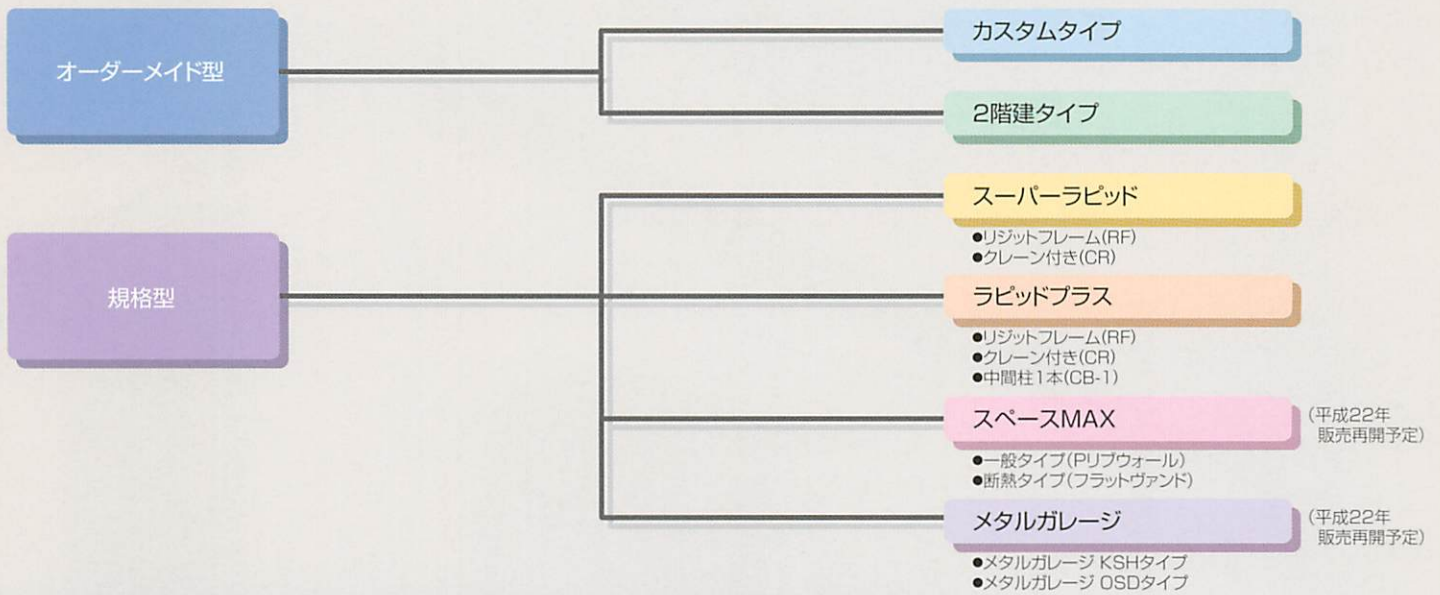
オーダーメイド型

カスタムタイプ

2階建タイプ

規格型

スーパーラピッド

●リジットフレーム(RF)
●クレーン付き(CR)

ラピッドプラス

●リジットフレーム(RF)
●クレーン付き(CR)
●中間柱1本(CB-1)

スペースMAX

(平成22年 販売再開予定)

●一般タイプ(PUリブウォール)
●断熱タイプ(フラットヴァンド)

メタルガレージ

(平成22年 販売再開予定)

●メタルガレージ KSHタイプ
●メタルガレージ OSDタイプ